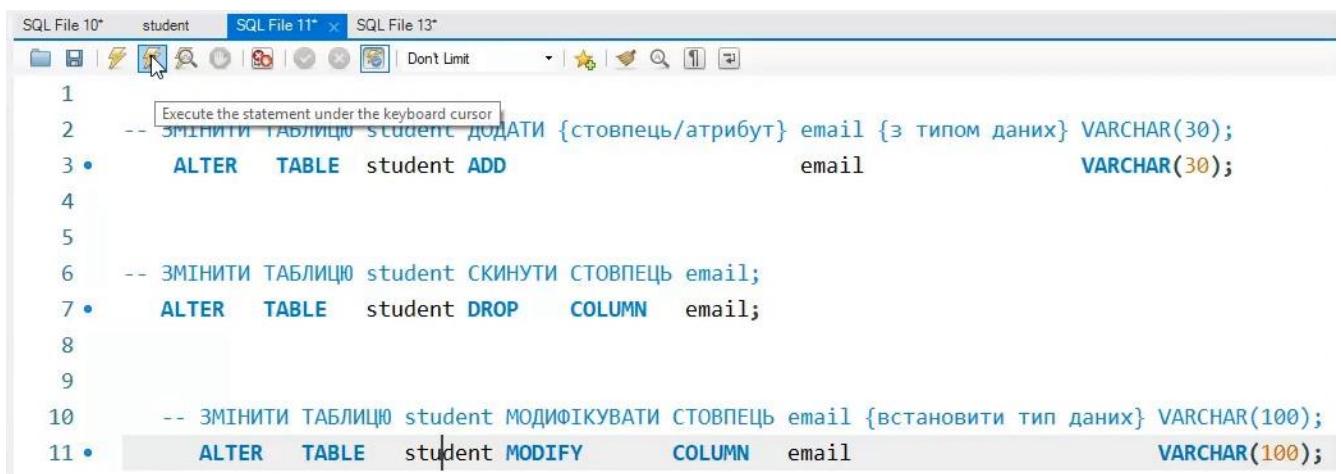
SQL File 10* student SQL File 11* × SQL File 13*

Don't Limit

Execute the statement under the keyboard cursor

1
2 -- ЗМІНИТИ ТАБЛИЦЮ student ДОДАТИ {стовпець/атрибут} email {з типом даних} VARCHAR(30);
3 • ALTER TABLE student ADD email VARCHAR(30);
4
5
6 -- ЗМІНИТИ ТАБЛИЦЮ student СКИНУТИ СТОВПЕЦЬ email;
7 • ALTER TABLE student DROP COLUMN email;
8
9
10 -- ЗМІНИТИ ТАБЛИЦЮ student МОДИФІКУВАТИ СТОВПЕЦЬ email {встановити тип даних} VARCHAR(100);
11 • ALTER TABLE student MODIFY COLUMN email VARCHAR(100);